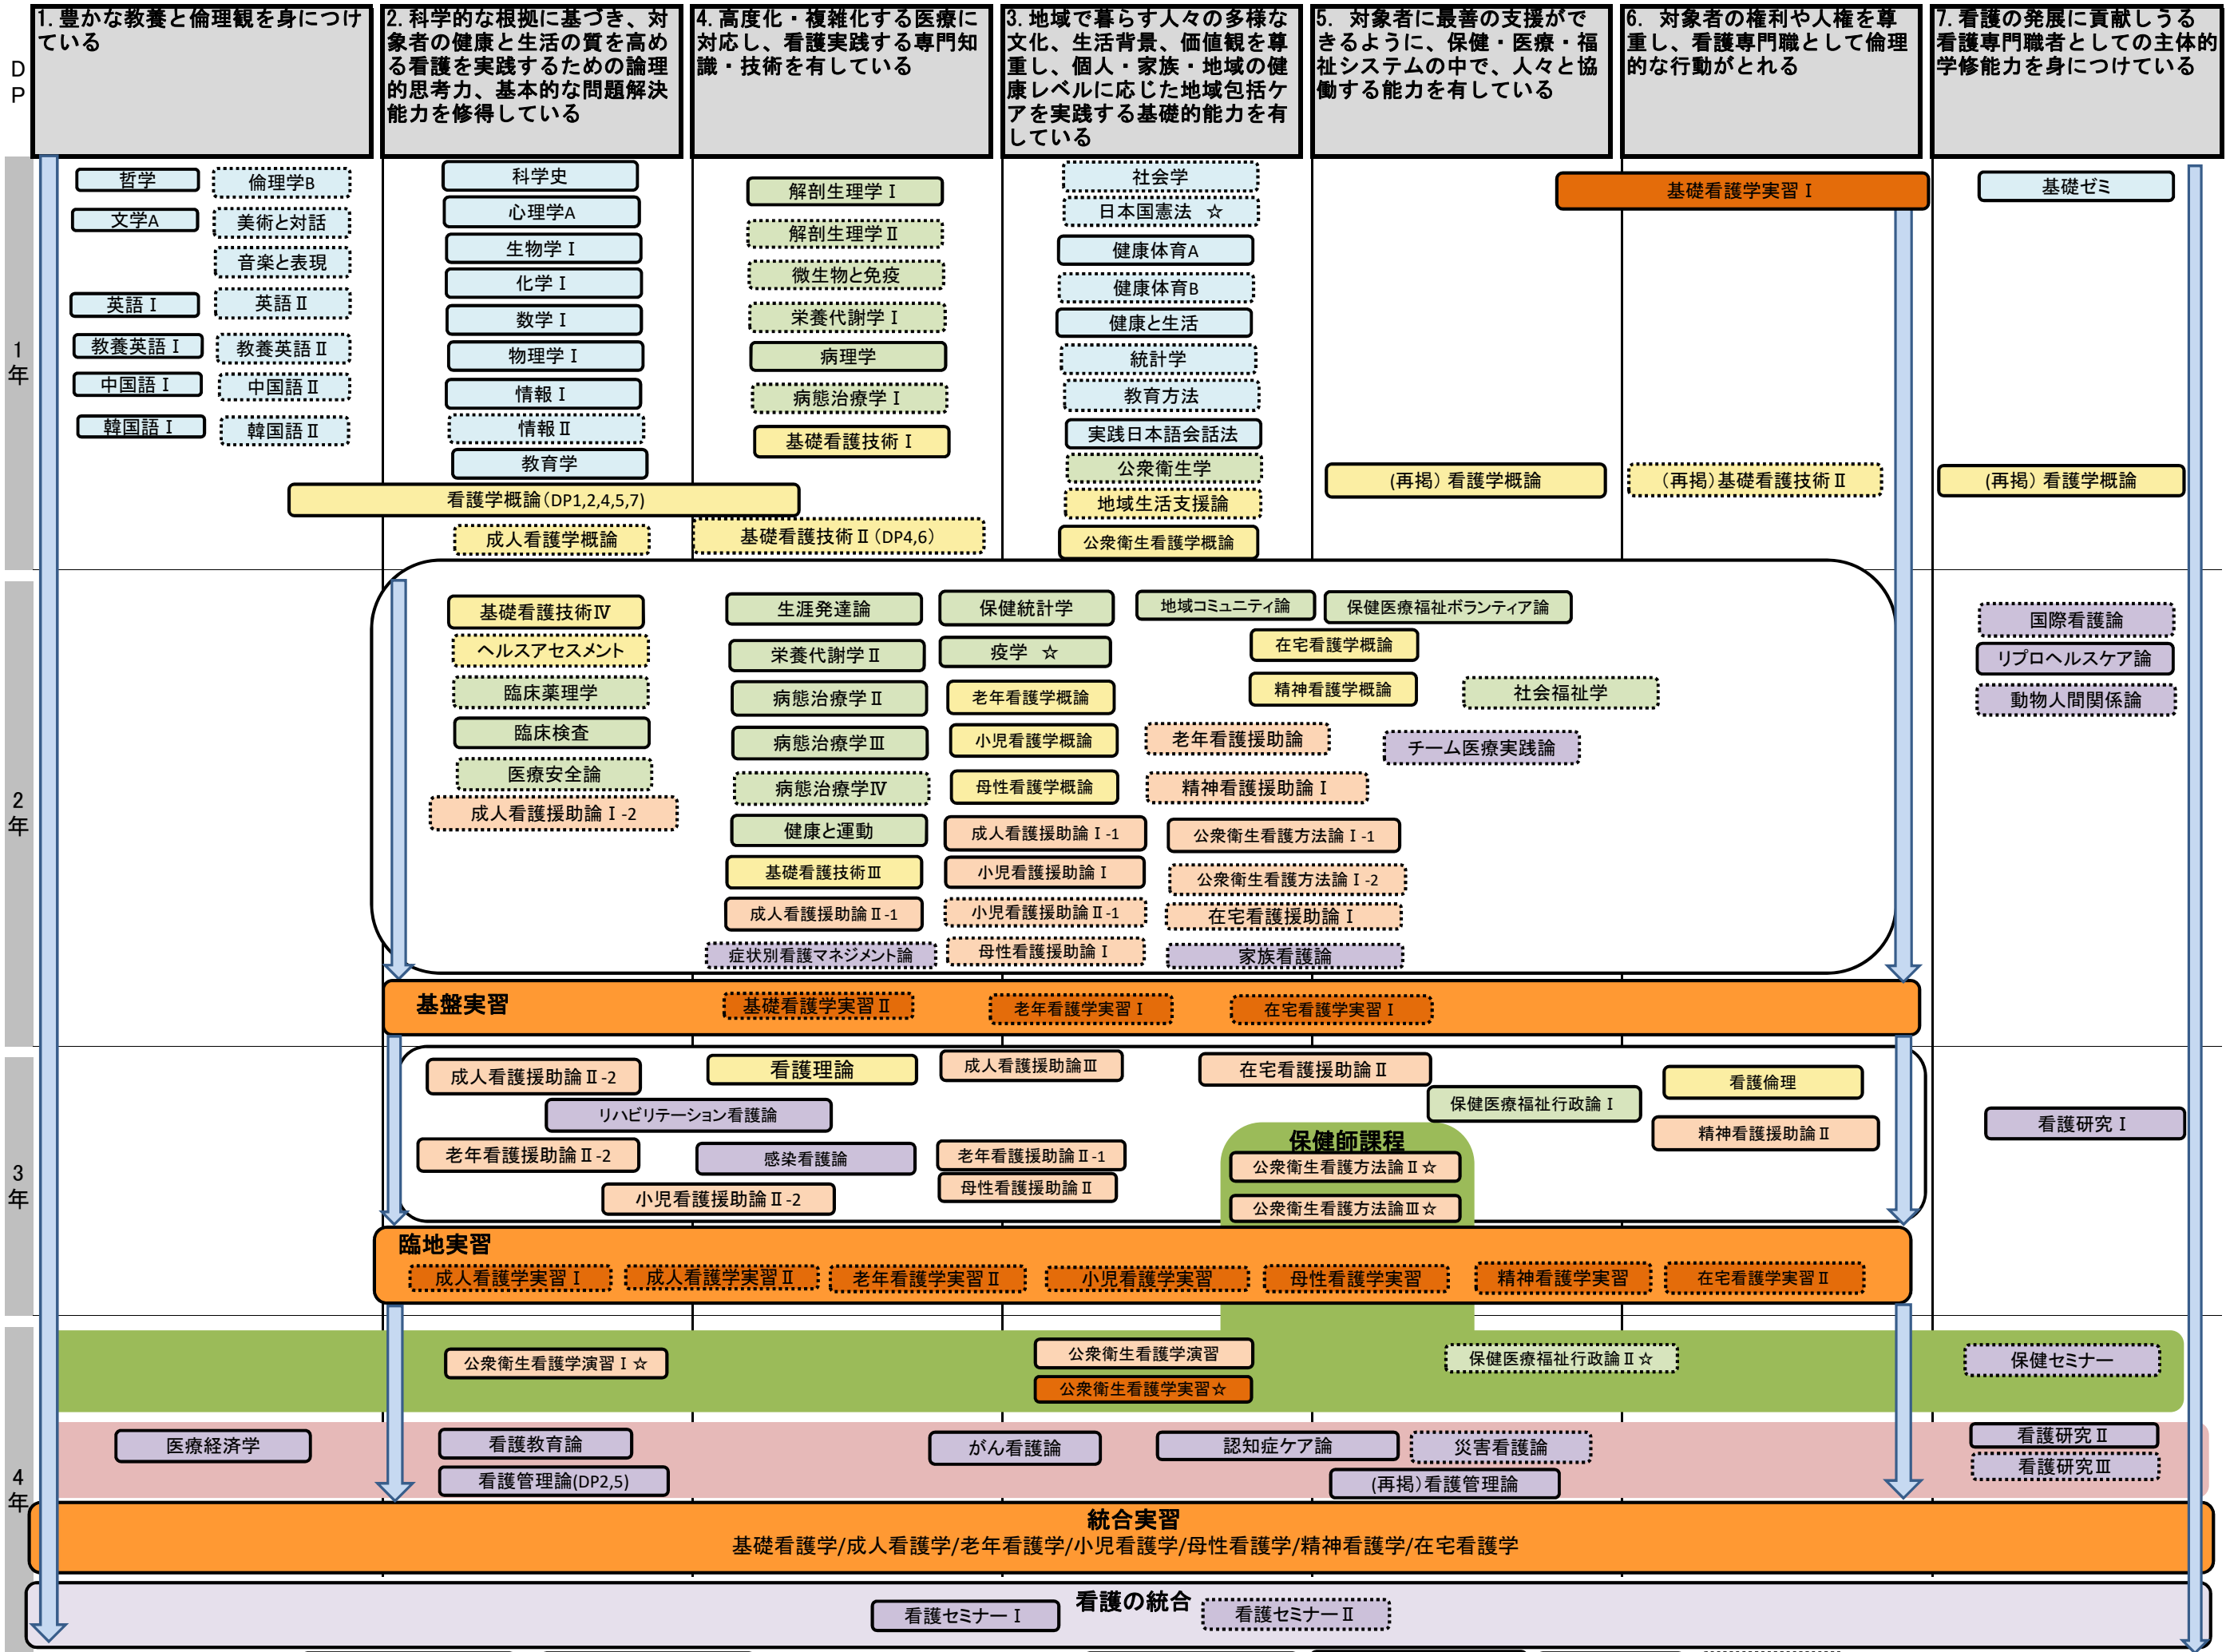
DP

1. 豊かな教養と倫理観を身につけている

2. 科学的な根拠に基づき、対象者の健康と生活の質を高める看護を実践するための論理的思考力、基本的な問題解決能力を修得している

4. 高度化・複雑化する医療に対応し、看護実践する専門知識・技術を有している

3. 地域で暮らす人々の多様な文化、生活背景、価値観を尊重し、個人・家族・地域の健康レベルに応じた地域包括ケアを実践する基礎的能力を有している

5. 対象者に最善の支援ができるように、保健・医療・福祉システムの中で、人々と協働する能力を有している

6. 対象者の権利や人権を尊重し、看護専門職として倫理的な行動がとれる

7. 看護の発展に貢献しうる看護専門職者としての主体的学修能力を身につけている

1年

哲学
倫理学B
文学A
美術と対話
音楽と表現
英語Ⅰ
英語Ⅱ
教養英語Ⅰ
教養英語Ⅱ
中国語Ⅰ
中国語Ⅱ
韓国語Ⅰ
韓国語Ⅱ
科学史
心理学A
生物学Ⅰ
化学Ⅰ
数学Ⅰ
物理学Ⅰ
情報Ⅰ
情報Ⅱ
教育学
看護学概論(DP1,2,4,5,7)
成人看護学概論
解剖生理学Ⅰ
解剖生理学Ⅱ
微生物と免疫
栄養代謝学Ⅰ
病理学
病態治療学Ⅰ
基礎看護技術Ⅰ
基礎看護技術Ⅱ(DP4,6)
社会学
日本国憲法 ☆
健康体育A
健康体育B
健康と生活
統計学
教育方法
実践日本語会話法
公衆衛生学
地域生活支援論
公衆衛生看護学概論
(再掲)看護学概論
基礎看護学実習Ⅰ
(再掲)基礎看護技術Ⅱ
基礎ゼミ
(再掲)看護学概論

2年

基礎看護技術Ⅳ
ヘルスアセスメント
臨床薬理学
臨床検査
医療安全論
成人看護援助論Ⅰ-2
生涯発達論
栄養代謝学Ⅱ
病態治療学Ⅱ
病態治療学Ⅲ
病態治療学Ⅳ
健康と運動
基礎看護技術Ⅲ
成人看護援助論Ⅱ-1
症状別看護マネジメント論
保健統計学
疫学 ☆
老年看護学概論
小児看護学概論
母性看護学概論
成人看護援助論Ⅰ-1
小児看護援助論Ⅰ
小児看護援助論Ⅱ-1
母性看護援助論Ⅰ
地域コミュニティ論
保健医療福祉ボランティア論
在宅看護学概論
精神看護学概論
社会福祉学
老年看護援助論
チーム医療実践論
精神看護援助論Ⅰ
公衆衛生看護方法論Ⅰ-1
公衆衛生看護方法論Ⅰ-2
在宅看護援助論Ⅰ
家族看護論
国際看護論
リプロヘルスケア論
動物人間関係論

基盤実習
基礎看護学実習Ⅱ
老年看護学実習Ⅰ
在宅看護学実習Ⅰ

3年

成人看護援助論Ⅱ-2
看護理論
成人看護援助論Ⅲ
在宅看護援助論Ⅱ
看護倫理
保健医療福祉行政論Ⅰ
リハビリテーション看護論
精神看護援助論Ⅱ
看護研究Ⅰ
保健師課程
公衆衛生看護方法論Ⅱ☆
公衆衛生看護方法論Ⅲ☆
老年看護援助論Ⅱ-2
感染看護論
老年看護援助論Ⅱ-1
母性看護援助論Ⅱ
小児看護援助論Ⅱ-2

臨地実習
成人看護学実習Ⅰ
成人看護学実習Ⅱ
老年看護学実習Ⅱ
小児看護学実習
母性看護学実習
精神看護学実習
在宅看護学実習Ⅱ

4年

公衆衛生看護学演習Ⅰ☆
公衆衛生看護学演習
公衆衛生看護学実習☆
保健医療福祉行政論Ⅱ☆
保健セミナー
医療経済学
看護教育論
看護管理論(DP2,5)
がん看護論
認知症ケア論
災害看護論
(再掲)看護管理論
看護研究Ⅱ
看護研究Ⅲ

統合実習
基礎看護学/成人看護学/老年看護学/小児看護学/母性看護学/精神看護学/在宅看護学

看護の統合
看護セミナーⅠ
看護セミナーⅡ